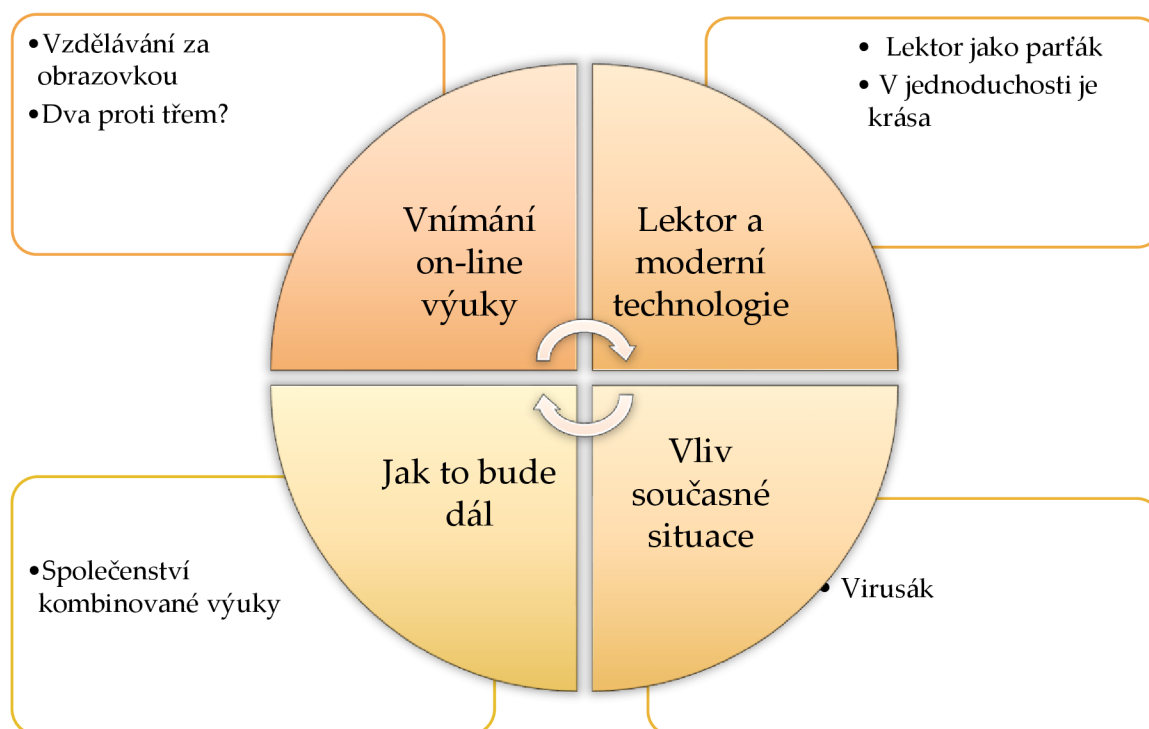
•Vzdělávání za obrazovkou
•Dva proti třem?

• Lektor jako parťák
• V jednoduchosti je krása

Vnímání on-line výuky

Lektor a moderní technologie

Jak to bude dál

Vliv současné situace

•Společenství kombinované výuky

• Virusák